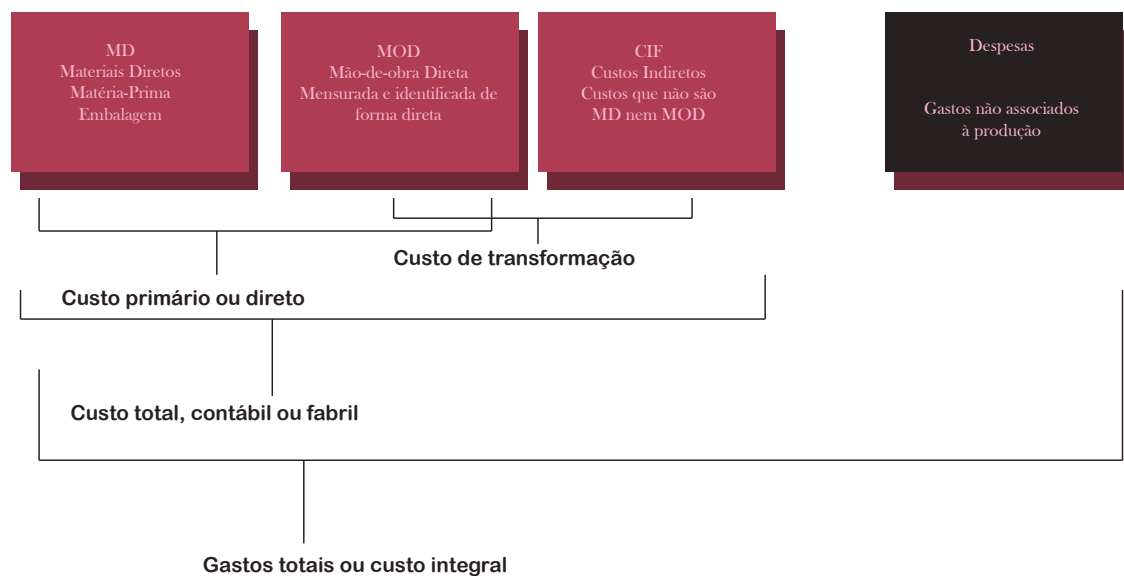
MD
Materiais Diretos
Matéria-Prima
Embalagem

MOD
Mão-de-obra Direta
Mensurada e identificada de forma direta

CIF
Custos Indiretos
Custos que não são MD nem MOD

Despesas

Gastos não associados à produção

Custo de transformação

Custo primário ou direto

Custo total, contábil ou fabril

Gastos totais ou custo integral